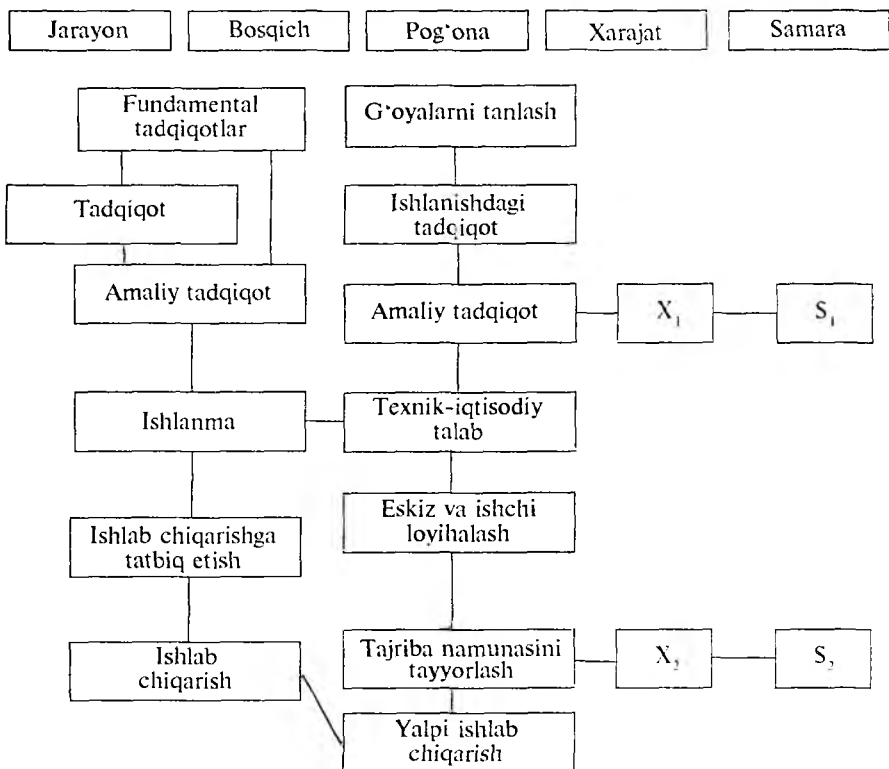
Jarayon

Bosqich

Pog'ona

Xarajat

Samara

Fundamental tadqiqotlar

Tadqiqot

Amaliy tadqiqot

Ishlanma

Ishlab chiqarishga tatbiq etish

Ishlab chiqarish

G'oyalarni tanlash

Ishlanishdagi tadqiqot

Amaliy tadqiqot

$X_1$

$S_1$

Texnik-iqtisodiy talab

Eskiz va ishchi loyihalash

Tajriba namunasini tayyorlash

$X_2$

$S_2$

Yalpi ishlab chiqarish